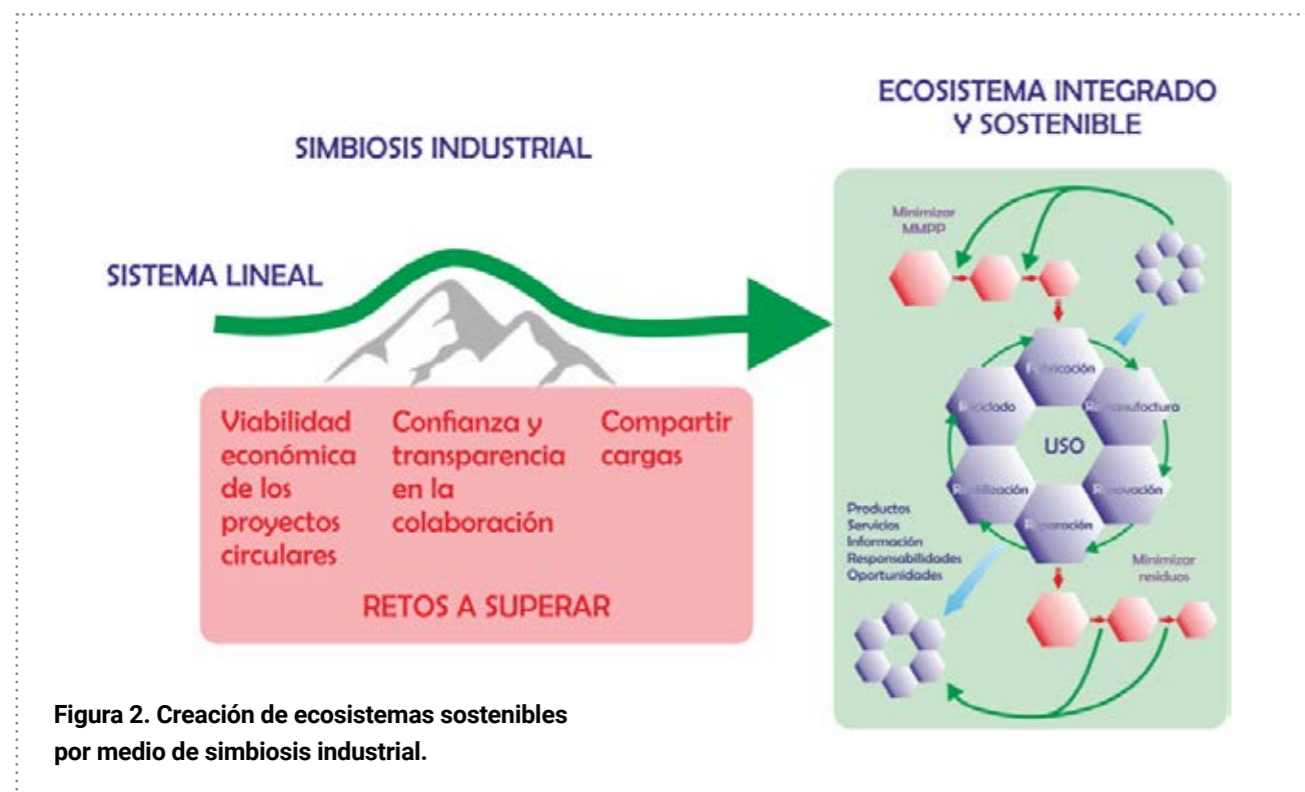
SIMBIOSIS INDUSTRIAL

SISTEMA LINEAL

Viabilidad económica de los proyectos circulares

Confianza y transparencia en la colaboración

Compartir cargas

RETOS A SUPERAR

ECOSISTEMA INTEGRADO Y SOSTENIBLE

Minimizar MMPP

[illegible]bricación

Re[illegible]ufactura

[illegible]ciclado

USO

Re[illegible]ilización

R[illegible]ovación

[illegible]aración

Productos
Servicios
Información
Responsabilidades
Oportunidades

Minimizar residuos

Figura 2. Creación de ecosistemas sostenibles por medio de simbiosis industrial.